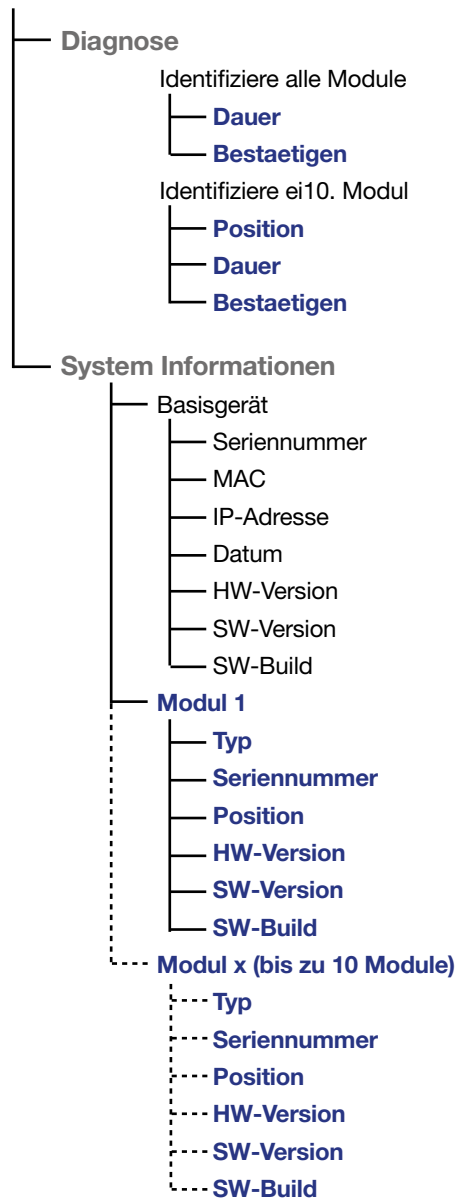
Diagnose

Identifiziere alle Module

Dauer

Bestaetigen

Identifiziere ei10. Modul

Position

Dauer

Bestaetigen

System Informationen

Basisgerät

Seriennummer

MAC

IP-Adresse

Datum

HW-Version

SW-Version

SW-Build

Modul 1

Typ

Seriennummer

Position

HW-Version

SW-Version

SW-Build

Modul x (bis zu 10 Module)

Typ

Seriennummer

Position

HW-Version

SW-Version

SW-Build